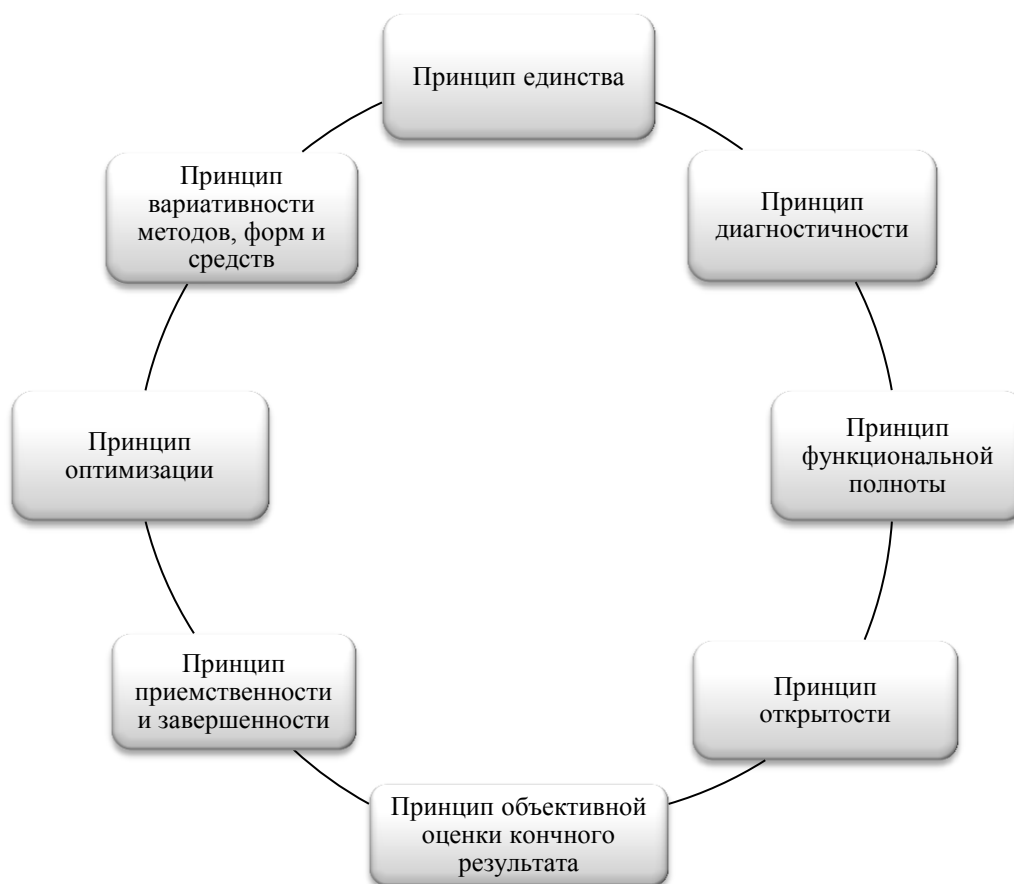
Принцип единства

Принцип диагностичности

Принцип функциональной полноты

Принцип открытости

Принцип объективной оценки кончного результата

Принцип приемственности и завершенности

Принцип оптимизации

Принцип вариативности методов, форм и средств